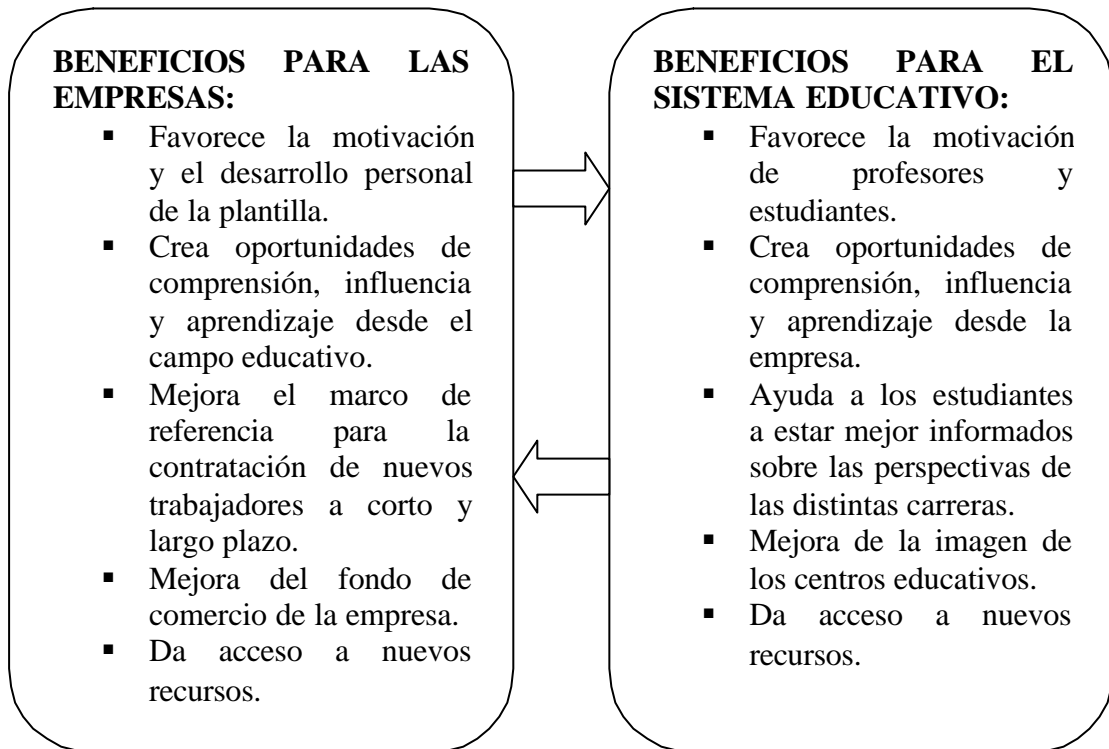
BENEFICIOS PARA LAS EMPRESAS:

- Favorece la motivación y el desarrollo personal de la plantilla.
- Crea oportunidades de comprensión, influencia y aprendizaje desde el campo educativo.
- Mejora el marco de referencia para la contratación de nuevos trabajadores a corto y largo plazo.
- Mejora del fondo de comercio de la empresa.
- Da acceso a nuevos recursos.

BENEFICIOS PARA EL SISTEMA EDUCATIVO:

- Favorece la motivación de profesores y estudiantes.
- Crea oportunidades de comprensión, influencia y aprendizaje desde la empresa.
- Ayuda a los estudiantes a estar mejor informados sobre las perspectivas de las distintas carreras.
- Mejora de la imagen de los centros educativos.
- Da acceso a nuevos recursos.